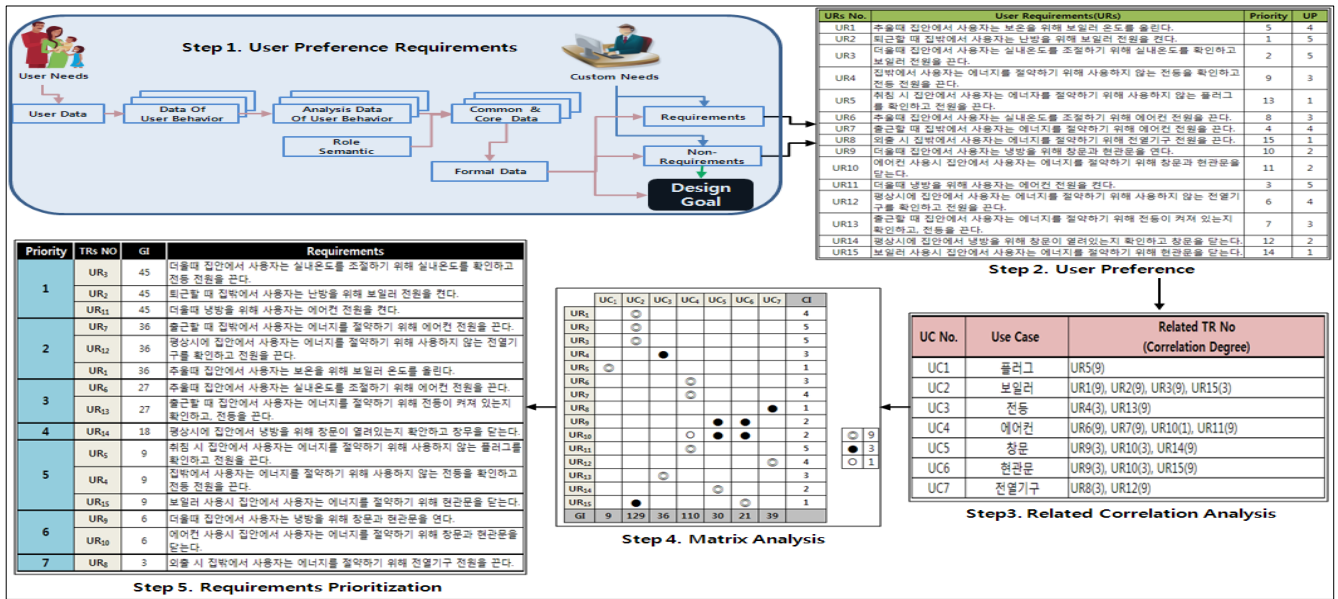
Step 1. User Preference Requirements

User Needs

Custom Needs

User Data

Data Of User Behavior

Analysis Data Of User Behavior

Common & Core Data

Role Semantic

Formal Data

Requirements

Non-Requirements

Design Goal

| URs No. | User Requirements(URs) | Priority | UP |
|---|---|---|---|
| UR1 | 추울때 집안에서 사용자는 보온을 위해 보일러 온도를 올린다. | 5 | 4 |
| UR2 | 퇴근할 때 집밖에서 사용자는 난방을 위해 보일러 전원을 켠다. | 1 | 5 |
| UR3 | 더울때 집안에서 사용자는 실내온도를 조절하기 위해 실내온도를 확인하고 보일러 전원을 끈다. | 2 | 5 |
| UR4 | 집밖에서 사용자는 에너지를 절약하기 위해 사용하지 않는 전등을 확인하고 전등 전원을 끈다. | 9 | 3 |
| UR5 | 취침 시 집안에서 사용자는 에너지를 절약하기 위해 사용하지 않는 플러그를 확인하고 전원을 끈다. | 13 | 1 |
| UR6 | 추울때 집안에서 사용자는 실내온도를 조절하기 위해 에어컨 전원을 끈다. | 8 | 3 |
| UR7 | 출근할 때 집밖에서 사용자는 에너지를 절약하기 위해 에어컨 전원을 끈다. | 4 | 4 |
| UR8 | 외출 시 집밖에서 사용자는 에너지를 절약하기 위해 전열기구 전원을 끈다. | 15 | 1 |
| UR9 | 더울때 집안에서 사용자는 냉방을 위해 창문과 현관문을 연다. | 10 | 2 |
| UR10 | 에어컨 사용시 집안에서 사용자는 에너지를 절약하기 위해 창문과 현관문을 닫는다. | 11 | 2 |
| UR11 | 더울때 냉방을 위해 사용자는 에어컨 전원을 켠다. | 3 | 5 |
| UR12 | 평상시에 집안에서 사용자는 에너지를 절약하기 위해 사용하지 않는 전열기구를 확인하고 전원을 끈다. | 6 | 4 |
| UR13 | 출근할 때 집안에서 사용자는 에너지를 절약하기 위해 전등이 켜져 있는지 확인하고, 전등을 끈다. | 7 | 3 |
| UR14 | 평상시에 집안에서 냉방을 위해 창문이 열려있는지 확인하고 창문을 닫는다. | 12 | 2 |
| UR15 | 보일러 사용시 집안에서 사용자는 에너지를 절약하기 위해 현관문을 닫는다. | 14 | 1 |

Step 2. User Preference

| UC No. | Use Case | Related TR No (Correlation Degree) |
|---|---|---|
| UC1 | 플러그 | UR5(9) |
| UC2 | 보일러 | UR1(9), UR2(9), UR3(9), UR15(3) |
| UC3 | 전등 | UR4(3), UR13(9) |
| UC4 | 에어컨 | UR6(9), UR7(9), UR10(1), UR11(9) |
| UC5 | 창문 | UR9(3), UR10(3), UR14(9) |
| UC6 | 현관문 | UR9(3), UR10(3), UR15(9) |
| UC7 | 전열기구 | UR8(3), UR12(9) |

Step3. Related Correlation Analysis

◎ 9
● 3
○ 1

| | $UC_1$ | $UC_2$ | $UC_3$ | $UC_4$ | $UC_5$ | $UC_6$ | $UC_7$ | CI |
|---|---|---|---|---|---|---|---|---|
| $UR_1$ | | ◎ | | | | | | 4 |
| $UR_2$ | | ◎ | | | | | | 5 |
| $UR_3$ | | ◎ | | | | | | 5 |
| $UR_4$ | | | ● | | | | | 3 |
| $UR_5$ | ◎ | | | | | | | 1 |
| $UR_6$ | | | | ◎ | | | | 3 |
| $UR_7$ | | | | ◎ | | | | 4 |
| $UR_8$ | | | | | | | ● | 1 |
| $UR_9$ | | | | | ● | ● | | 2 |
| $UR_{10}$ | | | | ○ | ● | ● | | 2 |
| $UR_{11}$ | | | | ◎ | | | | 5 |
| $UR_{12}$ | | | | | | | ◎ | 4 |
| $UR_{13}$ | | | ◎ | | | | | 3 |
| $UR_{14}$ | | | | | ◎ | | | 2 |
| $UR_{15}$ | | ● | | | | ◎ | | 1 |
| GI | 9 | 129 | 36 | 110 | 30 | 21 | 39 | |

Step 4. Matrix Analysis

| Priority | TRs NO | GI | Requirements |
|---|---|---|---|
| 1 | $UR_3$ | 45 | 더울때 집안에서 사용자는 실내온도를 조절하기 위해 실내온도를 확인하고 전등 전원을 끈다. |
| | $UR_2$ | 45 | 퇴근할 때 집밖에서 사용자는 난방을 위해 보일러 전원을 켠다. |
| | $UR_{11}$ | 45 | 더울때 냉방을 위해 사용자는 에어컨 전원을 켠다. |
| 2 | $UR_7$ | 36 | 출근할 때 집밖에서 사용자는 에너지를 절약하기 위해 에어컨 전원을 끈다. |
| | $UR_{12}$ | 36 | 평상시에 집안에서 사용자는 에너지를 절약하기 위해 사용하지 않는 전열기구를 확인하고 전원을 끈다. |
| | $UR_1$ | 36 | 추울때 집안에서 사용자는 보온을 위해 보일러 온도를 올린다. |
| 3 | $UR_6$ | 27 | 추울때 집안에서 사용자는 실내온도를 조절하기 위해 에어컨 전원을 끈다. |
| | $UR_{13}$ | 27 | 출근할 때 집안에서 사용자는 에너지를 절약하기 위해 전등이 켜져 있는지 확인하고, 전등을 끈다. |
| 4 | $UR_{14}$ | 18 | 평상시에 집안에서 냉방을 위해 창문이 열려있는지 확인하고 창문을 닫는다. |
| 5 | $UR_5$ | 9 | 취침 시 집안에서 사용자는 에너지를 절약하기 위해 사용하지 않는 플러그를 확인하고 전원을 끈다. |
| | $UR_4$ | 9 | 집밖에서 사용자는 에너지를 절약하기 위해 사용하지 않는 전등을 확인하고 전등 전원을 끈다. |
| | $UR_{15}$ | 9 | 보일러 사용시 집안에서 사용자는 에너지를 절약하기 위해 현관문을 닫는다. |
| 6 | $UR_9$ | 6 | 더울때 집안에서 사용자는 냉방을 위해 창문과 현관문을 연다. |
| | $UR_{10}$ | 6 | 에어컨 사용시 집안에서 사용자는 에너지를 절약하기 위해 창문과 현관문을 닫는다. |
| 7 | $UR_8$ | 3 | 외출 시 집밖에서 사용자는 에너지를 절약하기 위해 전열기구 전원을 끈다. |

Step 5. Requirements Prioritization